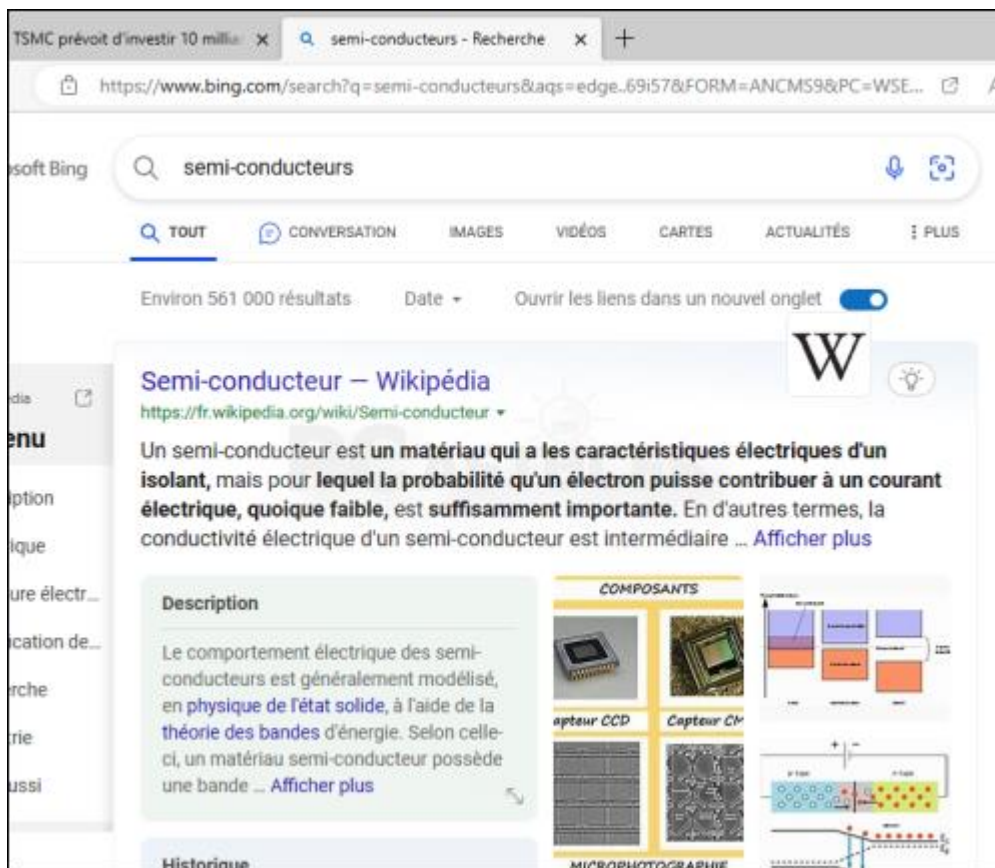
TSMC prévoit d'investir 10 millia ×
semi-conducteurs - Recherche ×
+

https://www.bing.com/search?q=semi-conducteurs&aqs=edge..69i57&FORM=ANCMS9&PC=WSE...

soft Bing
semi-conducteurs

TOUT
CONVERSATION
IMAGES
VIDÉOS
CARTES
ACTUALITÉS
⋮ PLUS

Environ 561 000 résultats
Date
Ouvrir les liens dans un nouvel onglet

W

dia
enu
iption
ique
ure électr...
ication de...
rche
trie
ussi

Semi-conducteur — Wikipédia
https://fr.wikipedia.org/wiki/Semi-conducteur

Un semi-conducteur est **un matériau qui a les caractéristiques électriques d'un isolant,** mais pour **lequel la probabilité qu'un électron puisse contribuer à un courant électrique, quoique faible,** est **suffisamment importante.** En d'autres termes, la conductivité électrique d'un semi-conducteur est intermédiaire ... Afficher plus

Description

Le comportement électrique des semi-conducteurs est généralement modélisé, en physique de l'état solide, à l'aide de la théorie des bandes d'énergie. Selon celle-ci, un matériau semi-conducteur possède une bande ... Afficher plus

COMPOSANTS
apteur CCD
Capteur CM
MICROPHOTOGRAPHIE

Historique